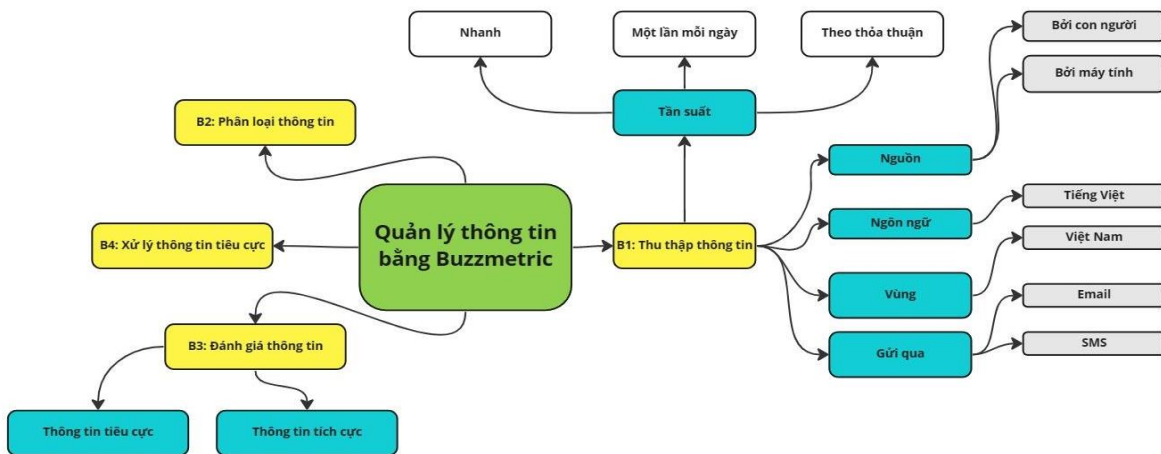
Nhanh

Một lần mỗi ngày

Theo thỏa thuận

Bởi con người

Bởi máy tính

Tần suất

B2: Phân loại thông tin

Nguồn

Tiếng Việt

Ngôn ngữ

Quản lý thông tin bằng Buzzmetric

B4: Xử lý thông tin tiêu cực

B1: Thu thập thông tin

Việt Nam

Vùng

Email

SMS

Gửi qua

B3: Đánh giá thông tin

Thông tin tiêu cực

Thông tin tích cực